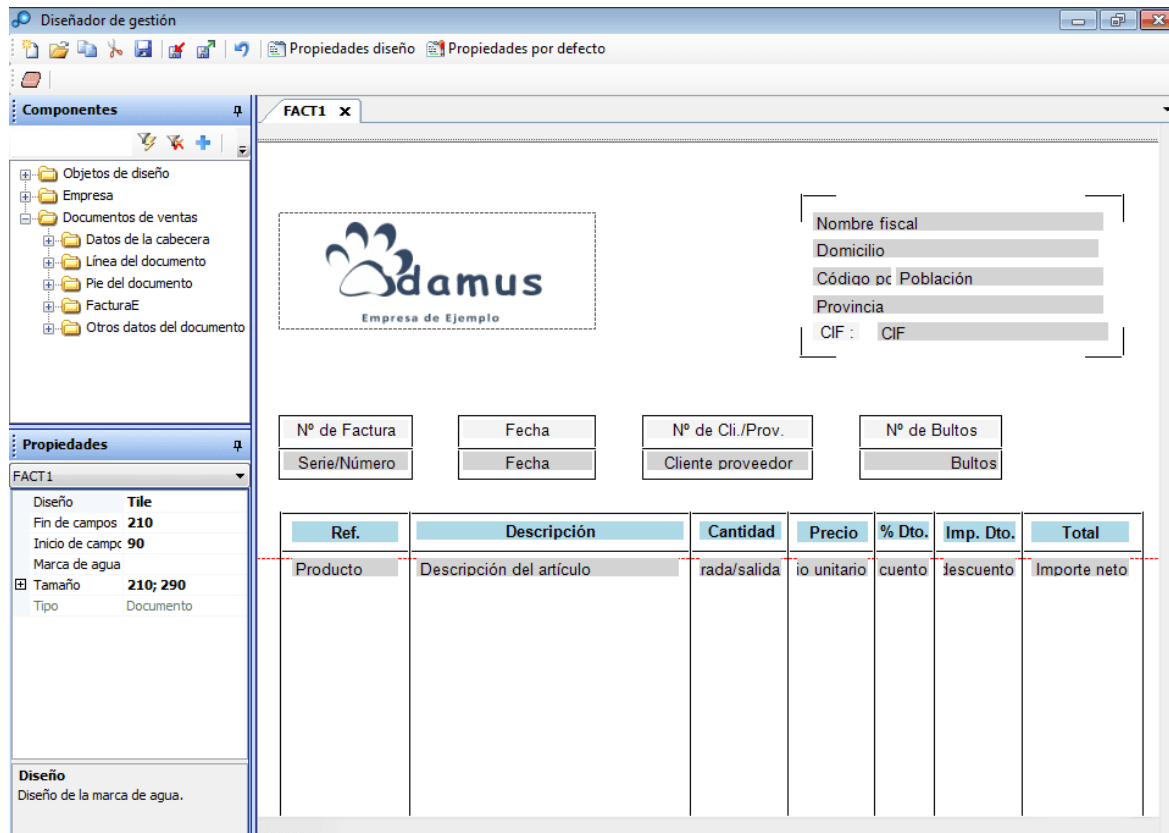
Diseñador de gestión

Propiedades diseño  Propiedades por defecto

Componentes

Objetos de diseño
Empresa
Documentos de ventas
Datos de la cabecera
Línea del documento
Pie del documento
FacturaE
Otros datos del documento

Propiedades

FACT1

| Diseño | Tile |
|---|---|
| Fin de campos | 210 |
| Inicio de campc | 90 |
| Marca de agua | |
| Tamaño | 210; 290 |
| Tipo | Documento |

Diseño
Diseño de la marca de agua.

FACT1 x

damus
Empresa de Ejemplo

Nombre fiscal
Domicilio
Código pc Población
Provincia
CIF : CIF

| Nº de Factura | Fecha | Nº de Cli./Prov. | Nº de Bultos |
|---|---|---|---|
| Serie/Número | Fecha | Cliente proveedor | Bultos |

| Ref. | Descripción | Cantidad | Precio | % Dto. | Imp. Dto. | Total |
|---|---|---|---|---|---|---|
| Producto | Descripción del artículo | rada/salida | io unitario | cuento | descuento | Importe neto |